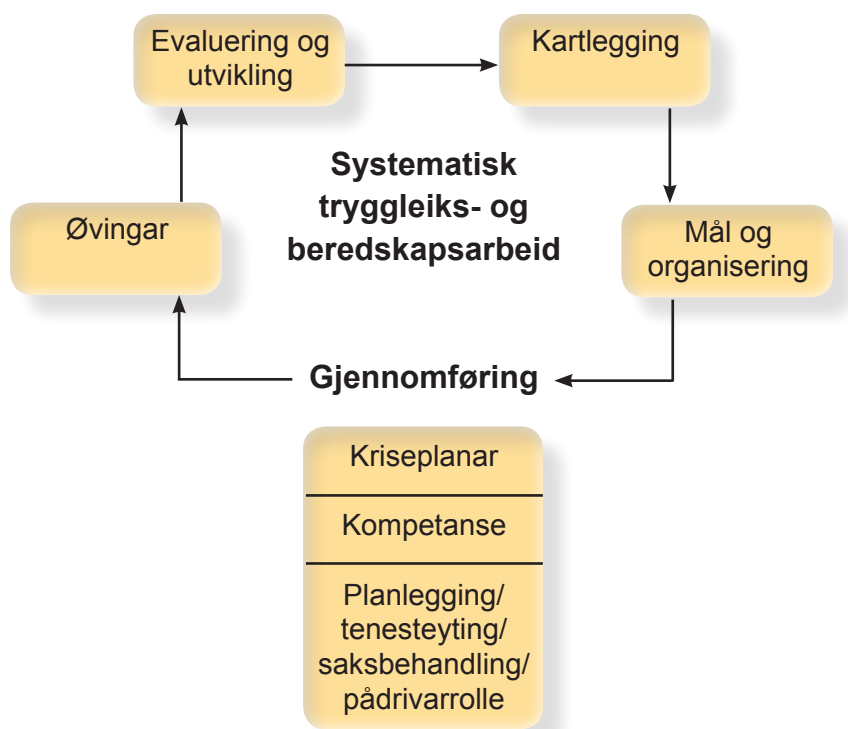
Evaluering og utvikling

Kartlegging

Systematisk tryggleiks- og beredskapsarbeid

Øvingar

Mål og organisering

Gjennomføring

Kriseplanar

Kompetanse

Planlegging/ tenesteyting/ saksbehandling/ pådrivarrolle